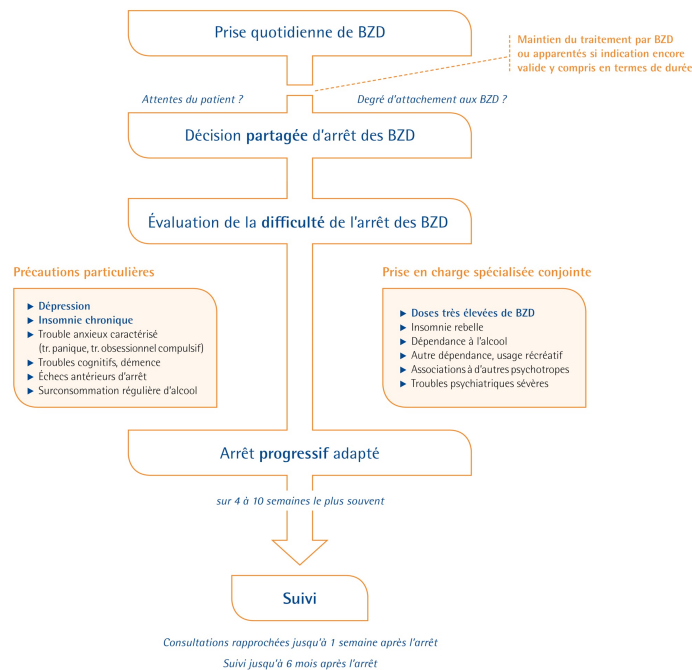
Prise quotidienne de BZD

Maintien du traitement par BZD ou apparentés si indication encore valide y compris en termes de durée

Attentes du patient ?

Degré d'attachement aux BZD ?

Décision partagée d'arrêt des BZD

Évaluation de la difficulté de l'arrêt des BZD

Précautions particulières

▶ Dépression
▶ Insomnie chronique
▶ Trouble anxieux caractérisé (tr. panique, tr. obsessionnel compulsif)
▶ Troubles cognitifs, démence
▶ Échecs antérieurs d'arrêt
▶ Surconsommation régulière d'alcool

Prise en charge spécialisée conjointe

▶ Doses très élevées de BZD
▶ Insomnie rebelle
▶ Dépendance à l'alcool
▶ Autre dépendance, usage récréatif
▶ Associations à d'autres psychotropes
▶ Troubles psychiatriques sévères

Arrêt progressif adapté

sur 4 à 10 semaines le plus souvent

Suivi

Consultations rapprochées jusqu'à 1 semaine après l'arrêt

Suivi jusqu'à 6 mois après l'arrêt